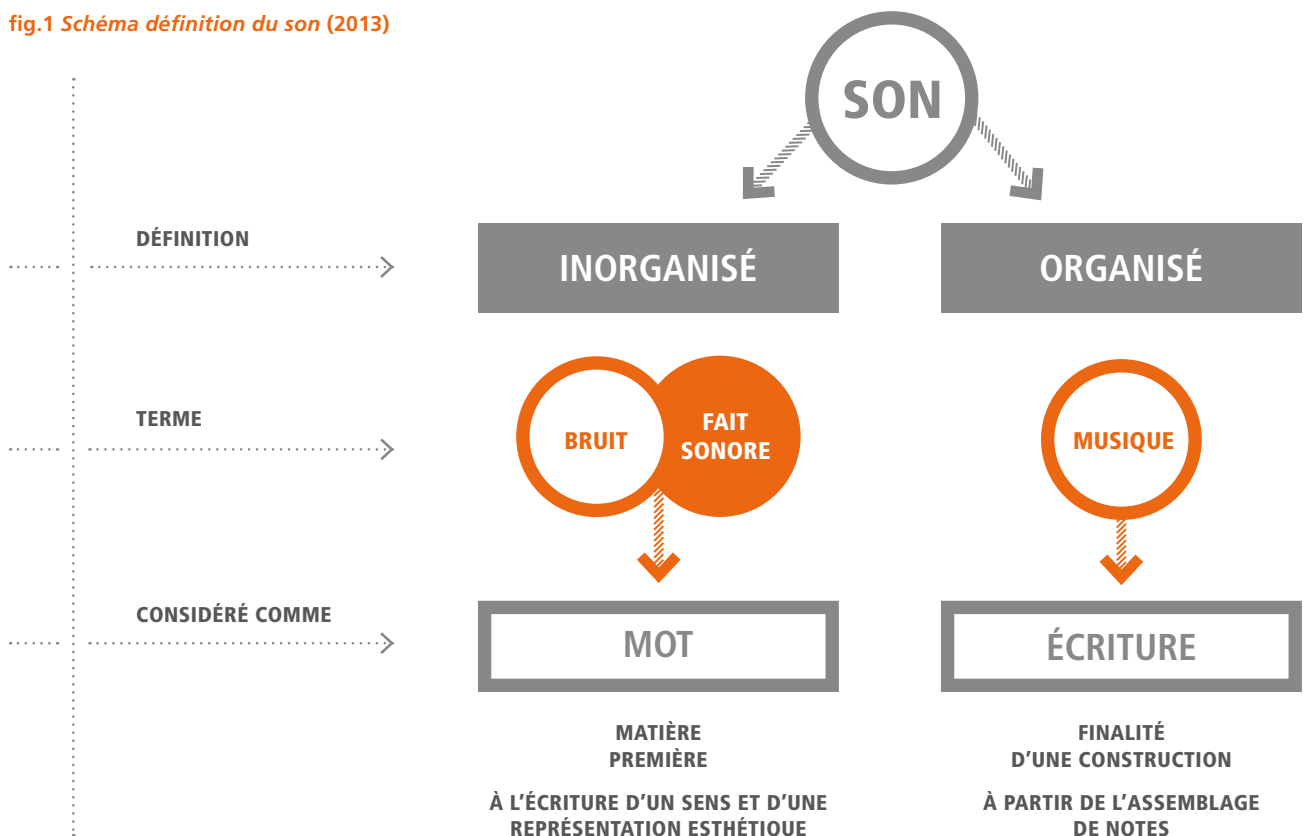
fig.1 *Schéma définition du son* (2013)

SON

DÉFINITION

INORGANISÉ

ORGANISÉ

TERME

BRUIT

FAIT SONORE

MUSIQUE

CONSIDÉRÉ COMME

MOT

ÉCRITURE

MATIÈRE PREMIÈRE

À L'ÉCRITURE D'UN SENS ET D'UNE REPRÉSENTATION ESTHÉTIQUE

FINALITÉ D'UNE CONSTRUCTION

À PARTIR DE L'ASSEMBLAGE DE NOTES